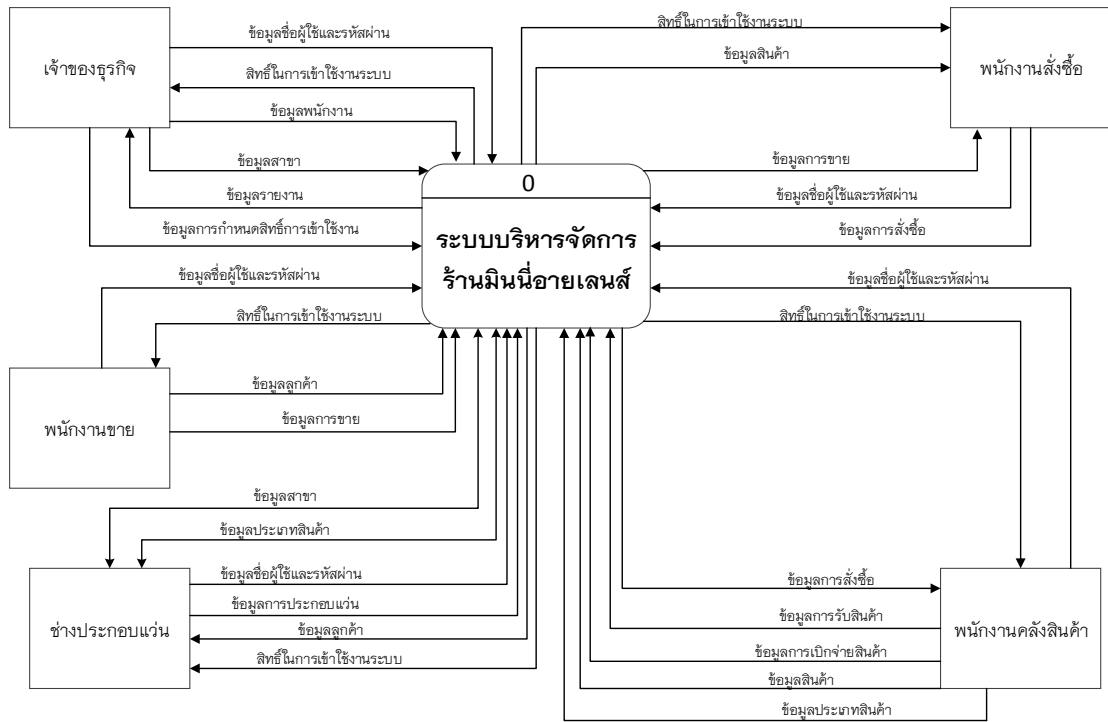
เจ้าของธุรกิจ

ข้อมูลชื่อผู้ใช้และรหัสผ่าน

สิทธิ์ในการเข้าใช้งานระบบ

ข้อมูลพนักงาน

ข้อมูลสาขา

ข้อมูลรายงาน

ข้อมูลการกำหนดสิทธิ์การเข้าใช้งาน

สิทธิ์ในการเข้าใช้งานระบบ

ข้อมูลสินค้า

พนักงานสั่งซื้อ

ข้อมูลการขาย

ข้อมูลชื่อผู้ใช้และรหัสผ่าน

ข้อมูลการสั่งซื้อ

0

ระบบบริหารจัดการร้านมินนี่อายเลนส์

ข้อมูลชื่อผู้ใช้และรหัสผ่าน

สิทธิ์ในการเข้าใช้งานระบบ

ข้อมูลชื่อผู้ใช้และรหัสผ่าน

สิทธิ์ในการเข้าใช้งานระบบ

พนักงานขาย

ข้อมูลลูกค้า

ข้อมูลการขาย

ข้อมูลสาขา

ข้อมูลประเภทสินค้า

ช่างประกอบแว่น

ข้อมูลชื่อผู้ใช้และรหัสผ่าน

ข้อมูลการประกอบแว่น

ข้อมูลลูกค้า

สิทธิ์ในการเข้าใช้งานระบบ

ข้อมูลการสั่งซื้อ

ข้อมูลการรับสินค้า

ข้อมูลการเบิกจ่ายสินค้า

ข้อมูลสินค้า

ข้อมูลประเภทสินค้า

พนักงานคลังสินค้า